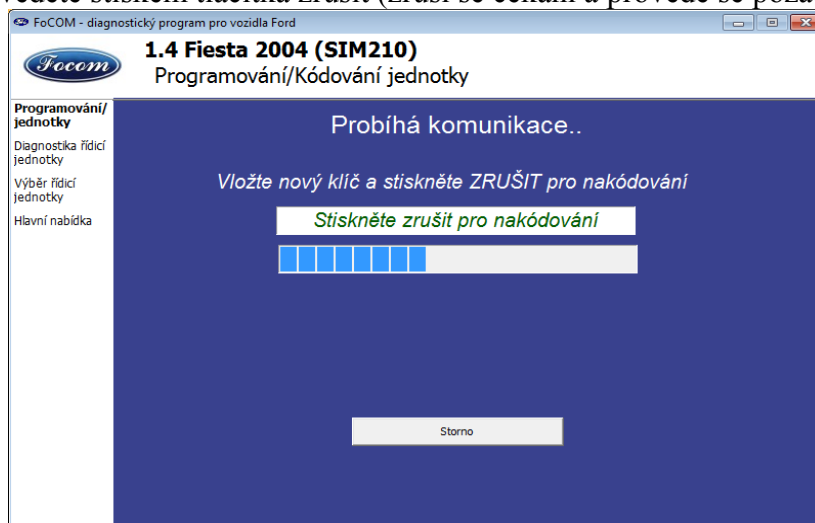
vedete stisknem tlačítka zrušit (zruší se čekání a provede se poža

FoCOM - diagnostický program pro vozidla Ford

Focom

1.4 Fiesta 2004 (SIM210)
Programování/Kódování jednotky

Programování/ jednotky
Diagnostika řídicí jednotky
Výběr řídicí jednotky
Hlavní nabídka

Probíhá komunikace..

Vložte nový klíč a stiskněte ZRUŠIT pro nakódování

Stiskněte zrušit pro nakódování

Storno